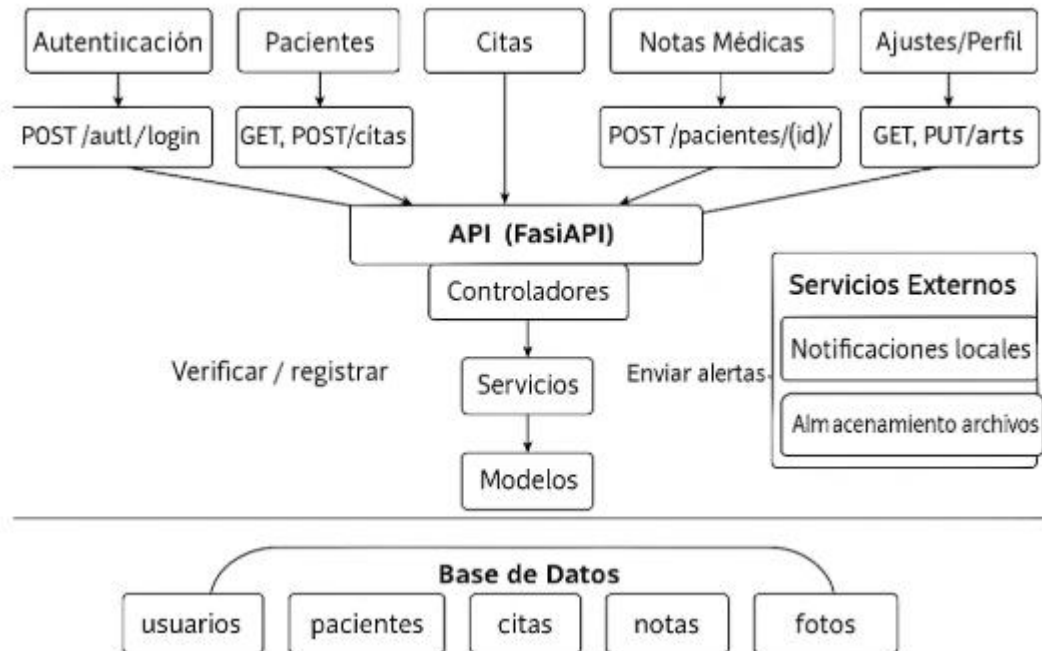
Autentiicación

Pacientes

Citas

Notas Médicas

Ajustes/Perfil

POST /autl/login

GET, POST/citas

POST /pacientes/(id)/

GET, PUT/arts

API (FasiAPI)

Controladores

Servicios Externos

Notificaciones locales

Almacenamiento archivos

Verificar / registrar

Servicios

Enviar alertas

Modelos

Base de Datos

usuarios

pacientes

citas

notas

fotos